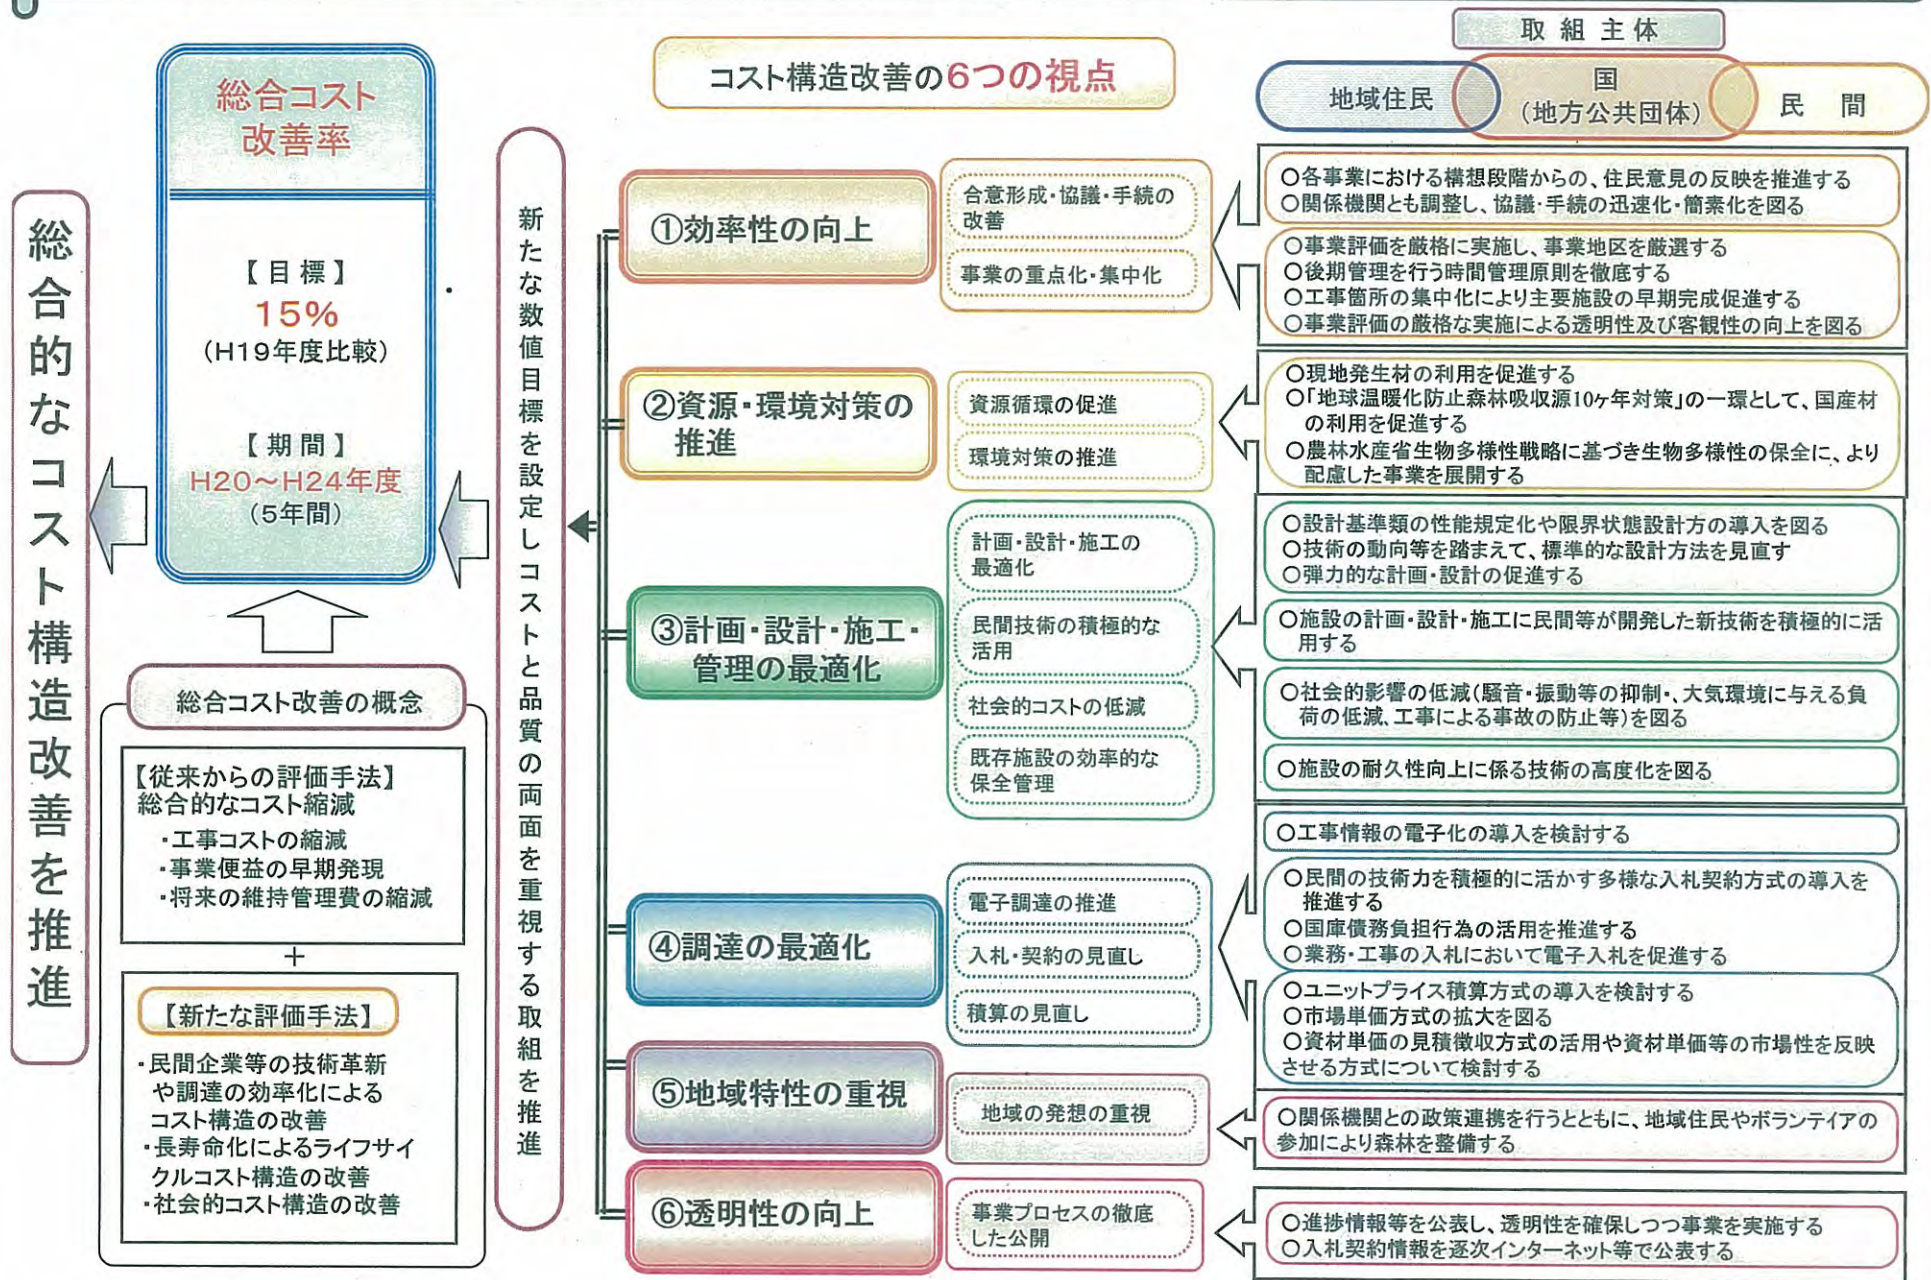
総合的なコスト構造改善を推進

総合コスト改善率

【目標】
15%
(H19年度比較)

【期間】
H20～H24年度
(5年間)

総合コスト改善の概念

【従来からの評価手法】
総合的なコスト縮減
・工事コストの縮減
・事業便益の早期発現
・将来の維持管理費の縮減

+

【新たな評価手法】
・民間企業等の技術革新や調達の効率化によるコスト構造の改善
・長寿命化によるライフサイクルコスト構造の改善
・社会的コスト構造の改善

新たな数値目標を設定しコストと品質の両面を重視する取組を推進

コスト構造改善の6つの視点

取組主体
地域住民
国
(地方公共団体)
民間

①効率性の向上
合意形成・協議・手続の改善
事業の重点化・集中化
○各事業における構想段階からの、住民意見の反映を推進する
○関係機関とも調整し、協議・手続の迅速化・簡素化を図る
○事業評価を厳格に実施し、事業地区を厳選する
○後期管理を行う時間管理原則を徹底する
○工事箇所の集中化により主要施設の早期完成促進する
○事業評価の厳格な実施による透明性及び客観性の向上を図る

②資源・環境対策の推進
資源循環の促進
環境対策の推進
○現地発生材の利用を促進する
○「地球温暖化防止森林吸収源10ヶ年対策」の一環として、国産材の利用を促進する
○農林水産省生物多様性戦略に基づき生物多様性の保全に、より配慮した事業を展開する

③計画・設計・施工・管理の最適化
計画・設計・施工の最適化
民間技術の積極的な活用
社会的コストの低減
既存施設の効率的な保全管理
○設計基準類の性能規定化や限界状態設計方の導入を図る
○技術の動向等を踏まえて、標準的な設計方法を見直す
○弾力的な計画・設計の促進する
○施設の計画・設計・施工に民間等が開発した新技術を積極的に活用する
○社会的影響の低減(騒音・振動等の抑制・、大気環境に与える負荷の低減、工事による事故の防止等)を図る
○施設の耐久性向上に係る技術の高度化を図る

④調達の最適化
電子調達の推進
入札・契約の見直し
積算の見直し
○工事情報の電子化の導入を検討する
○民間の技術力を積極的に活かす多様な入札契約方式の導入を推進する
○国庫債務負担行為の活用を推進する
○業務・工事の入札において電子入札を促進する
○ユニットプライス積算方式の導入を検討する
○市場単価方式の拡大を図る
○資材単価の見積徴収方式の活用や資材単価等の市場性を反映させる方式について検討する

⑤地域特性の重視
地域の発想の重視
○関係機関との政策連携を行うとともに、地域住民やボランテイアの参加により森林を整備する

⑥透明性の向上
事業プロセスの徹底した公開
○進捗情報等を公表し、透明性を確保しつつ事業を実施する
○入札契約情報を逐次インターネット等で公表する